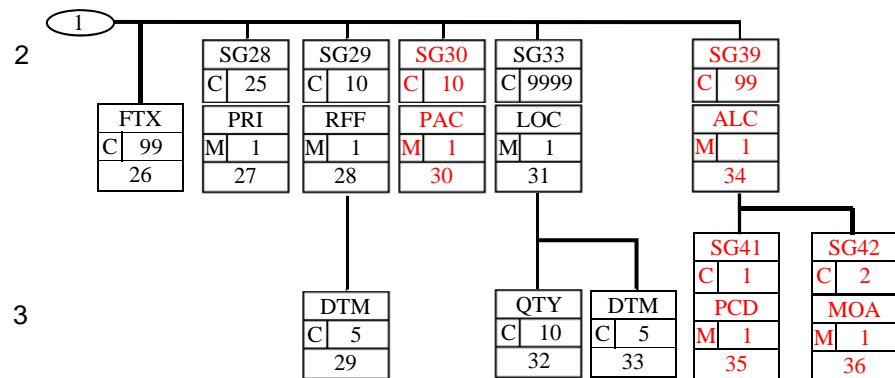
1

2

FTX
C 99
26

SG28
C 25
PRI
M 1
27

SG29
C 10
RFF
M 1
28

SG30
C 10
PAC
M 1
30

SG33
C 9999
LOC
M 1
31

SG39
C 99
ALC
M 1
34

SG41
C 1
PCD
M 1
35

SG42
C 2
MOA
M 1
36

3

DTM
C 5
29

QTY
C 10
32

DTM
C 5
33